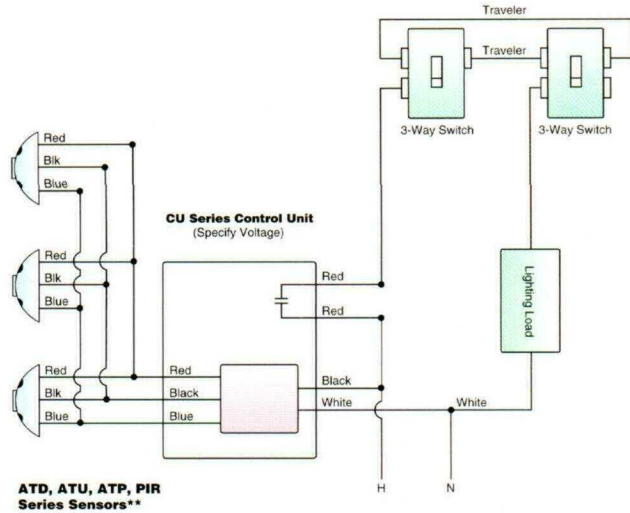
Traveler

Traveler

3-Way Switch

3-Way Switch

Red
Blk
Blue

Red
Blk
Blue

Red
Blk
Blue

CU Series Control Unit
(Specify Voltage)

Red

Red

Lighting Load

Red
Black
Blue

Black
White

White

H

N

ATD, ATU, ATP, PIR Series Sensors**